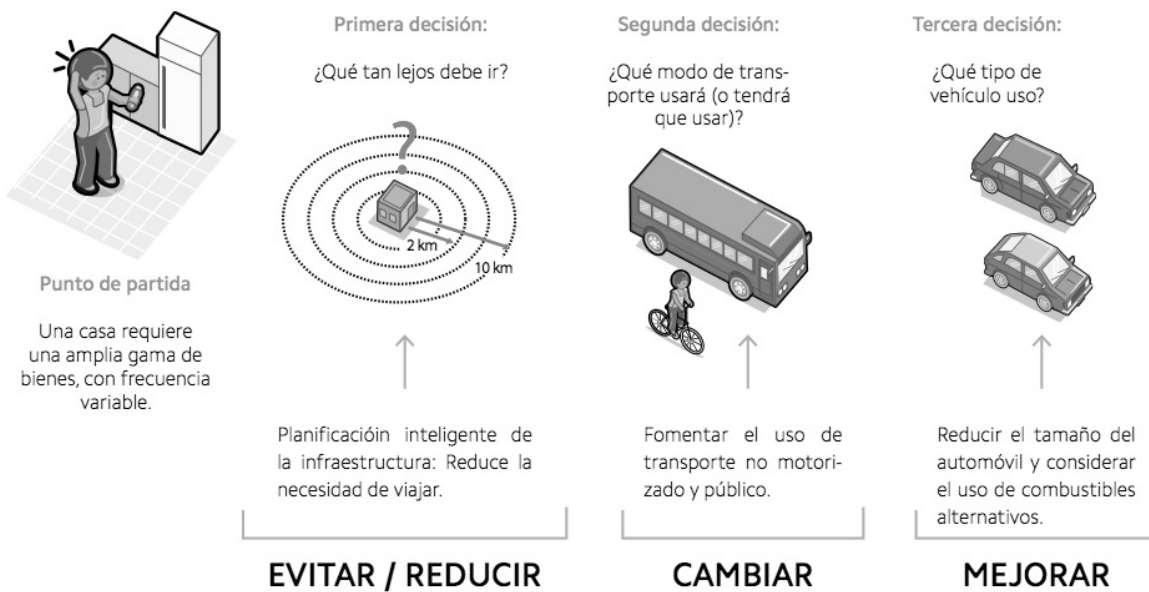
Primera decisión:

¿Qué tan lejos debe ir?

Segunda decisión:

¿Qué modo de transporte usará (o tendrá que usar)?

Tercera decisión:

¿Qué tipo de vehículo uso?

2 km

10 km

Punto de partida

Una casa requiere una amplia gama de bienes, con frecuencia variable.

Planificacióin inteligente de la infraestructura: Reduce la necesidad de viajar.

Fomentar el uso de transporte no motorizado y público.

Reducir el tamaño del automóvil y considerar el uso de combustibles alternativos.

EVITAR / REDUCIR

CAMBIAR

MEJORAR